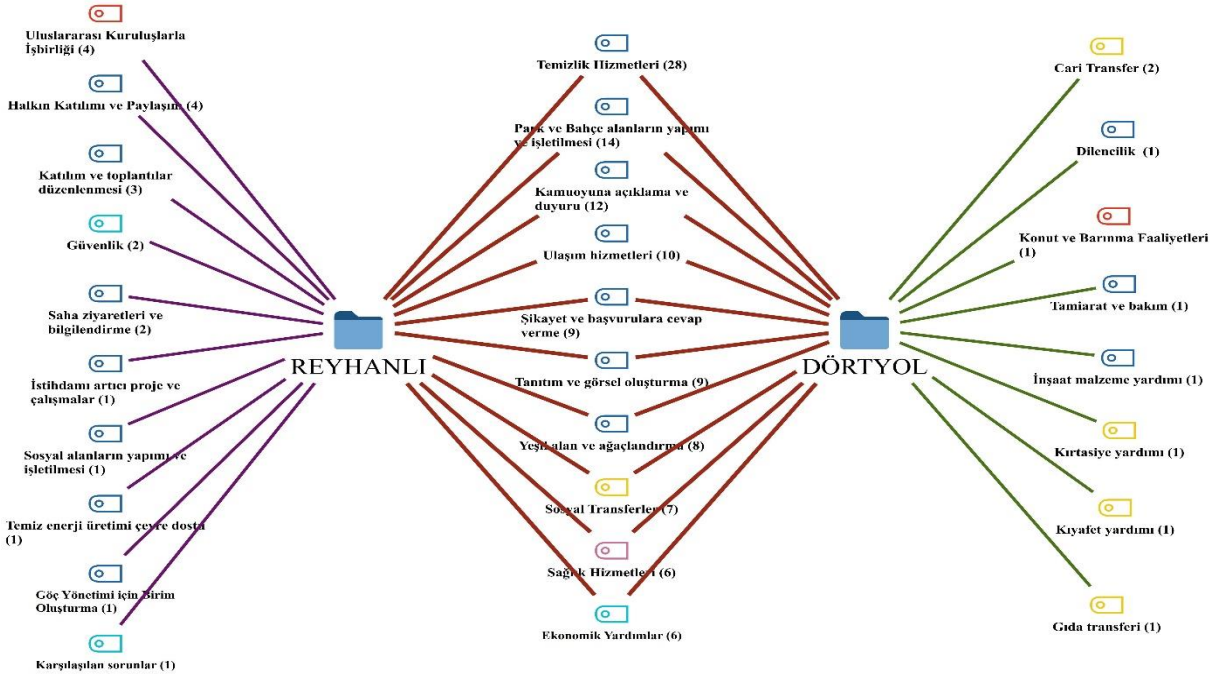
Uluslararası Kuruluşlarla İşbirliği (4)

Halkın Katılımı ve Paylaşım (4)

Katılım ve toplantılar düzenlenmesi (3)

Güvenlik (2)

Saha ziyaretleri ve bilgilendirme (2)

İstihdamı artıcı proje ve çalışmalar (1)

Sosyal alanların yapımı ve işletilmesi (1)

Temiz enerji üretimi çevre dostu (1)

Göç Yönetimi için Birim Oluşturma (1)

Karşılaşılan sorunlar (1)

REYHANLI

Temizlik Hizmetleri (28)

Park ve Bahçe alanların yapımı ve işletilmesi (14)

Kamuoyuna açıklama ve duyuru (12)

Ulaşım hizmetleri (10)

Şikayet ve başvurulara cevap verme (9)

Tanıtım ve görsel oluşturma (9)

Yeşil alan ve ağaçlandırma (8)

Sosyal Transferler (7)

Sağlık Hizmetleri (6)

Ekonomik Yardımlar (6)

DÖRTYOL

Cari Transfer (2)

Dilencilik (1)

Konut ve Barınma Faaliyetleri (1)

Tamiarat ve bakım (1)

İnşaat malzeme yardımı (1)

Kırtasiye yardımı (1)

Kıyafet yardımı (1)

Gıda transferi (1)